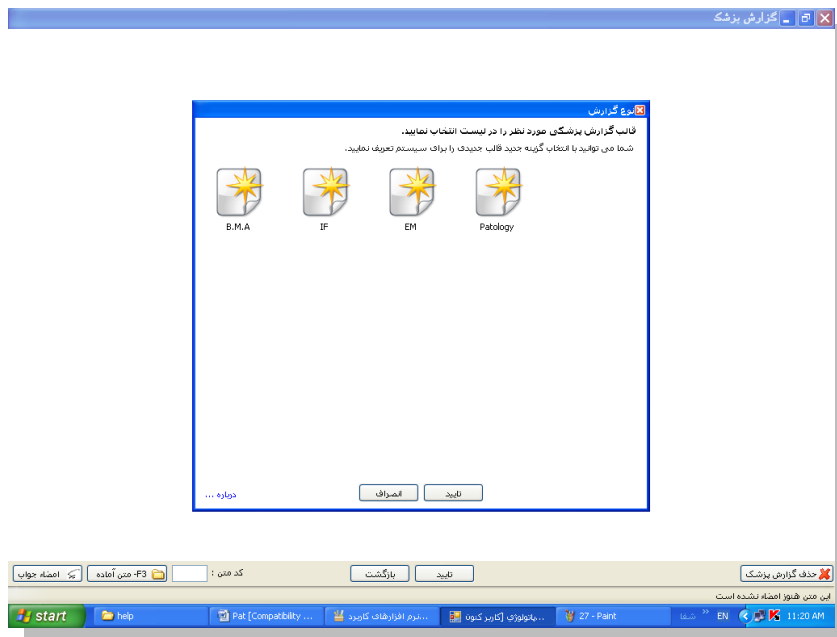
گزارش پزشک

نوع گزارش

قالب گزارش پزشکی مورد نظر را در لیست انتخاب نمایید.

شما می توانید با انتخاب گزینه جدید قالب جدیدی را برای سیستم تعریف نمایید.

Patology

EM

IF

B.M.A

تایید

انصراف

درباره ...

حذف گزارش پزشک

تایید

بازگشت

کد متن :

F3- متن آماده

امضاء جواب

این متن هنوز امضاء نشده است

start

help

Pat [Compatibility ...

نرم افزارهای کاربرد...

پاتولوژی [کاربر کنون...

27 - Paint

شفا

EN

11:20 AM